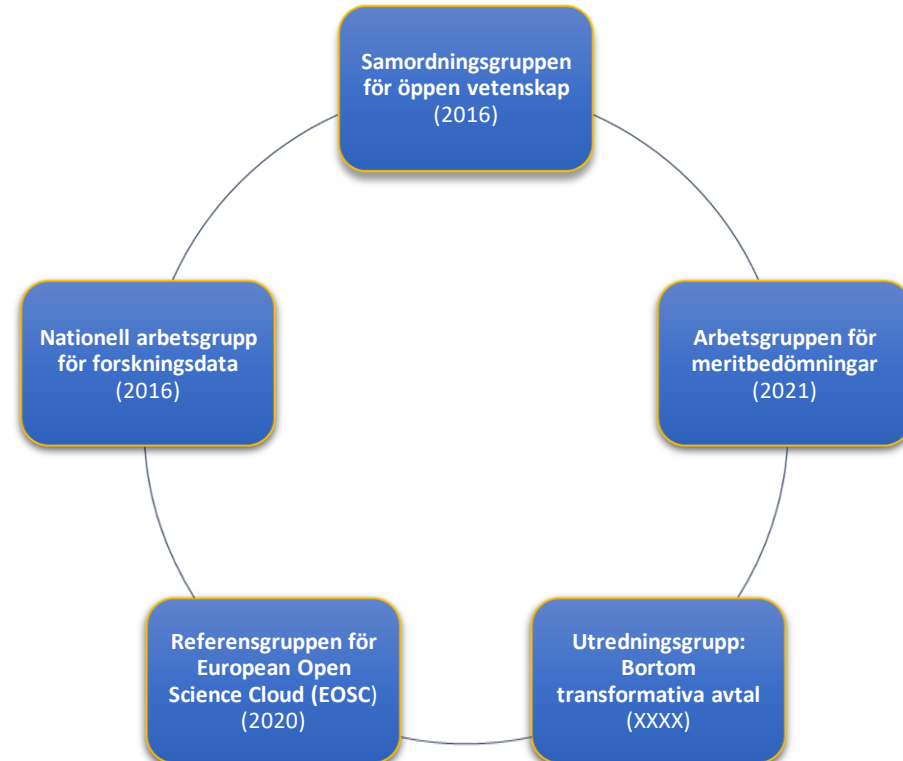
Samordningsgruppen för öppen vetenskap
(2016)

Arbetsgruppen för meritbedömningar
(2021)

Utredningsgrupp: Bortom transformativa avtal
(XXXX)

Referensgruppen för European Open Science Cloud (EOSC)
(2020)

Nationell arbetsgrupp för forskningsdata
(2016)